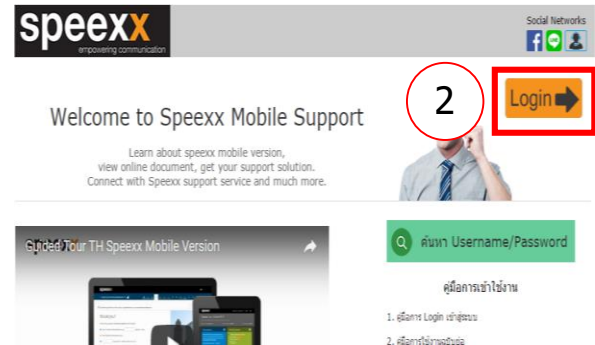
speexx
empowering communication

Social Networks

2

Login

Welcome to Speexx Mobile Support

Learn about speexx mobile version, view online document, get your support solution. Connect with Speexx support service and much more.

Guided Tour TH Speexx Mobile Version

ค้นหา Username/Password

คู่มือการเข้าใช้งาน

1. คู่มือการ Login เข้าสู่ระบบ

2. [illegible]